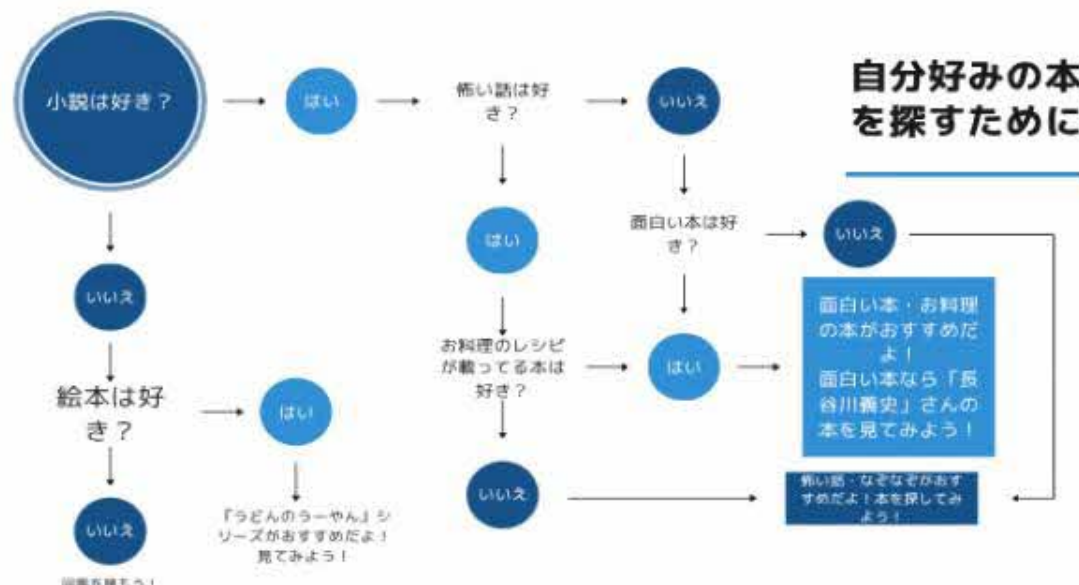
自分好みの本
を探すために

小説は好き？

はい

怖い話は好き？

いいえ

はい

面白い本は好き？

いいえ

いいえ

絵本は好き？

はい

お料理のレシピが載ってる本は好き？

はい

面白い本・お料理の本がおすすめだよ！
面白い本なら「長谷川義史」さんの本を見てみよう！

いいえ

怖い話・なぞなぞがおすすめだよ！本を探してみよう！

いいえ

「うどんのうーやん」シリーズがおすすめだよ！見てみよう！

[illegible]